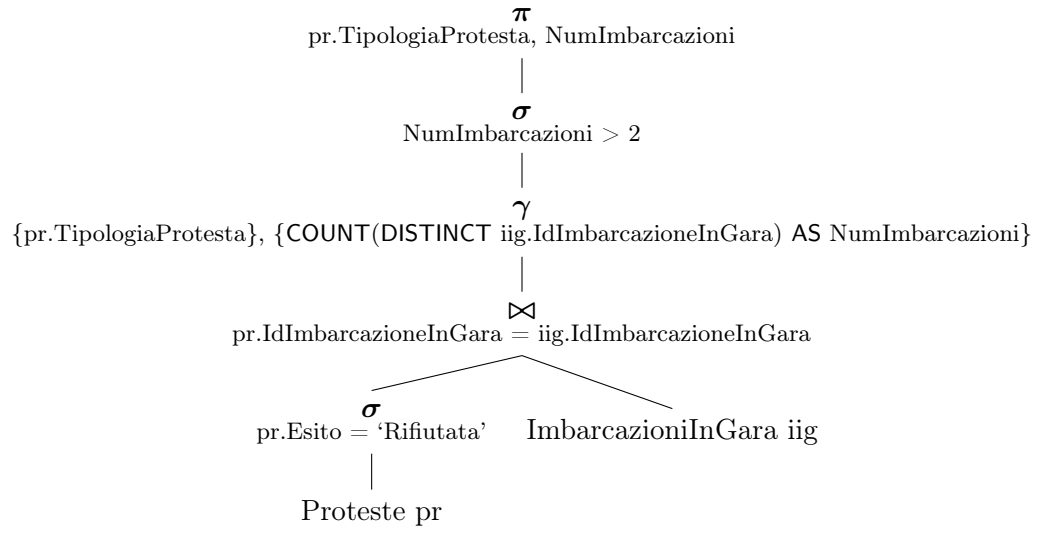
$\pi$
pr.TipologiaProtesta, NumImbarcazioni

$\sigma$
NumImbarcazioni $> 2$

$\gamma$
{pr.TipologiaProtesta}, {COUNT(DISTINCT iig.IdImbarcazioneInGara) AS NumImbarcazioni}

$\bowtie$
pr.IdImbarcazioneInGara = iig.IdImbarcazioneInGara

$\sigma$
pr.Esito = 'Rifiutata'

ImbarcazioniInGara iig

Proteste pr